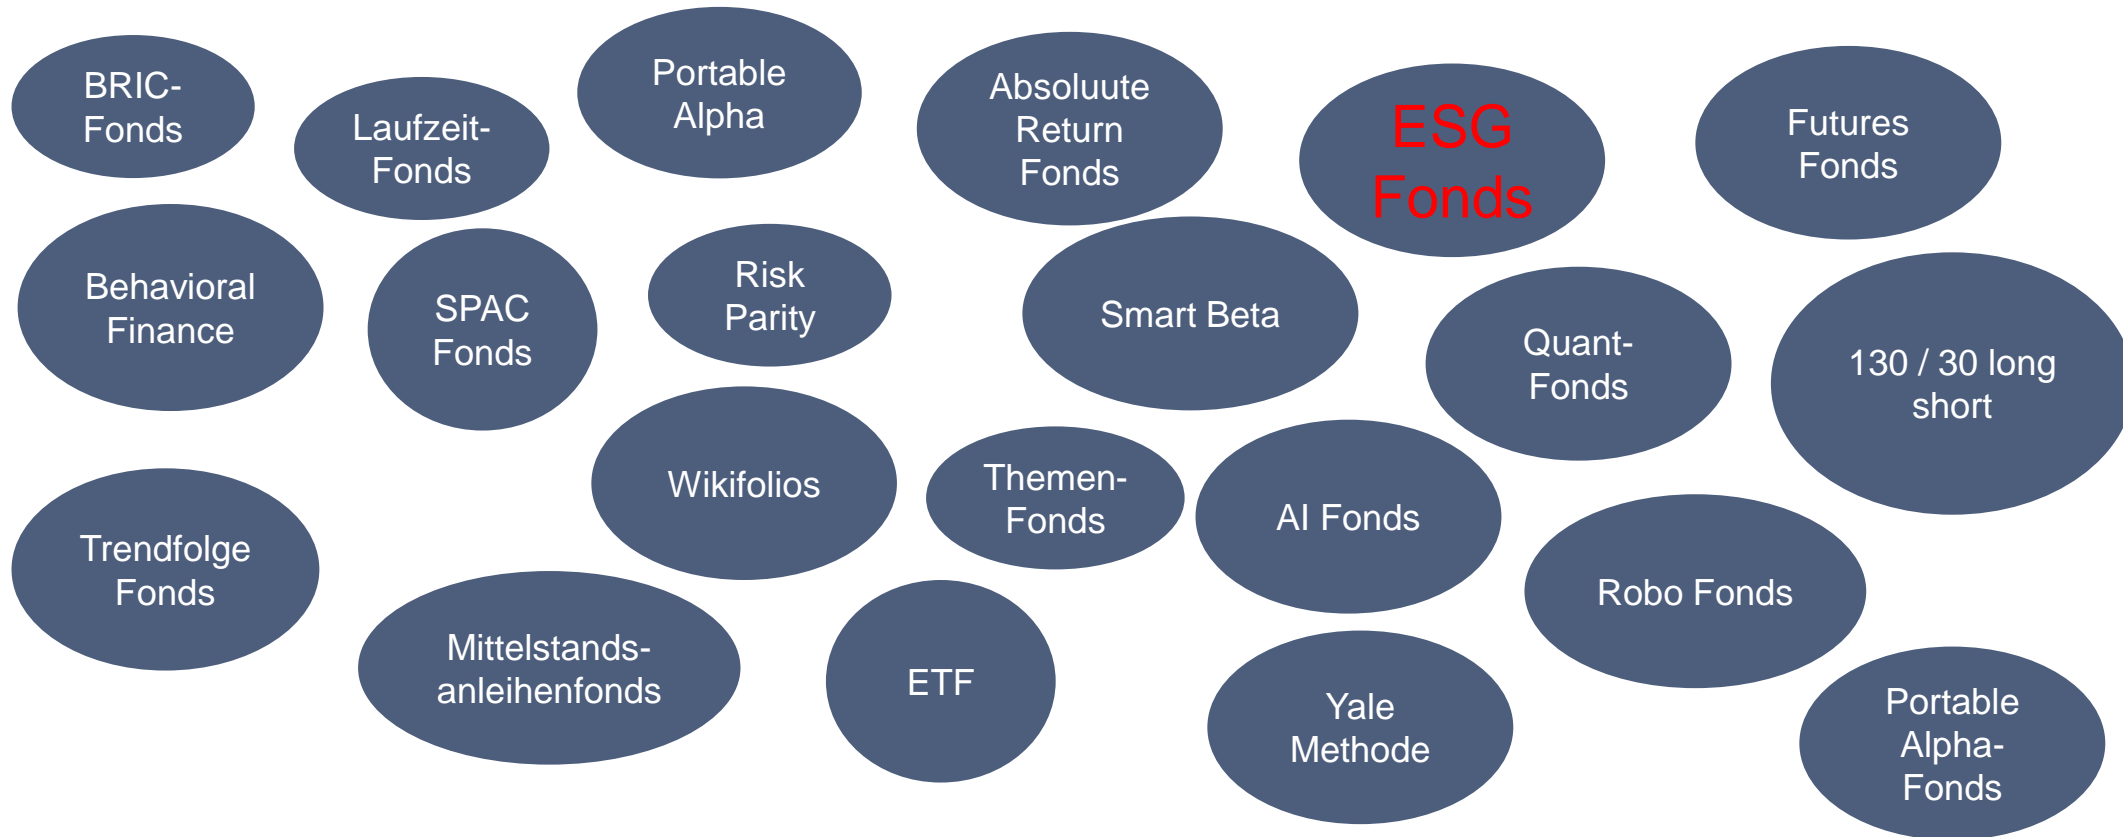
BRIC-Fonds

Laufzeit-Fonds

Portable Alpha

Absoluute Return Fonds

ESG Fonds

Futures Fonds

Behavioral Finance

SPAC Fonds

Risk Parity

Smart Beta

Quant-Fonds

130 / 30 long short

Wikifolios

Themen-Fonds

AI Fonds

Trendfolge Fonds

Robo Fonds

Mittelstands-anleihenfonds

ETF

Yale Methode

Portable Alpha-Fonds